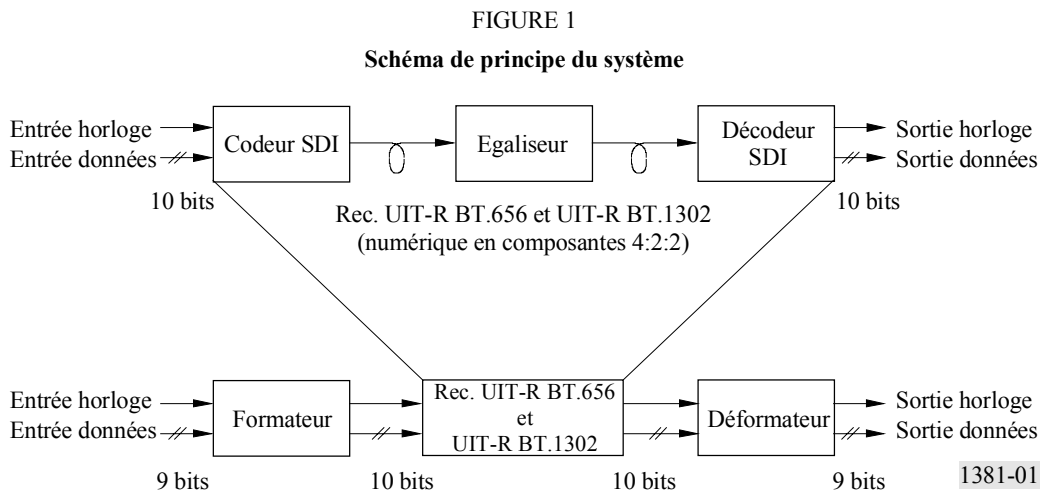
FIGURE 1

**Schéma de principe du système**

Entrée horloge
Entrée données
10 bits
Codeur SDI
Egaliseur
Décodeur SDI
Sortie horloge
Sortie données
10 bits

Rec. UIT-R BT.656 et UIT-R BT.1302 (numérique en composantes 4:2:2)

Entrée horloge
Entrée données
9 bits
Formateur
10 bits
Rec. UIT-R BT.656 et UIT-R BT.1302
10 bits
Déformateur
Sortie horloge
Sortie données
9 bits

1381-01